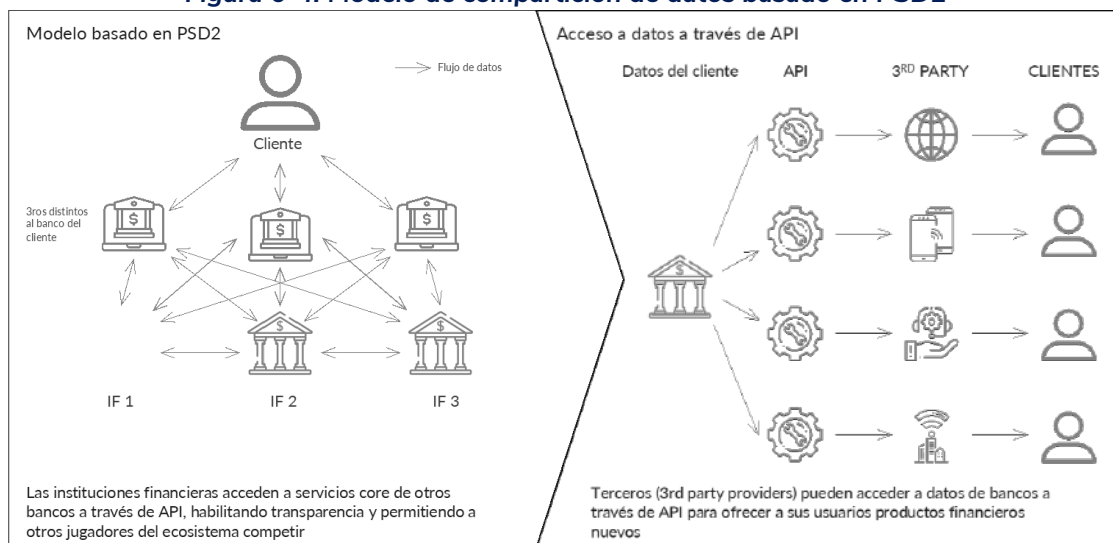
Figura 6-4: Modelo de compartición de datos basado en PSD2

Modelo basado en PSD2

Flujo de datos

Cliente

3ros distintos al banco del cliente

IF 1

IF 2

IF 3

Las instituciones financieras acceden a servicios core de otros bancos a través de API, habilitando transparencia y permitiendo a otros jugadores del ecosistema competir

Acceso a datos a través de API

Datos del cliente

API

3$^{RD}$ PARTY

CLIENTES

Terceros (3rd party providers) pueden acceder a datos de bancos a través de API para ofrecer a sus usuarios productos financieros nuevos